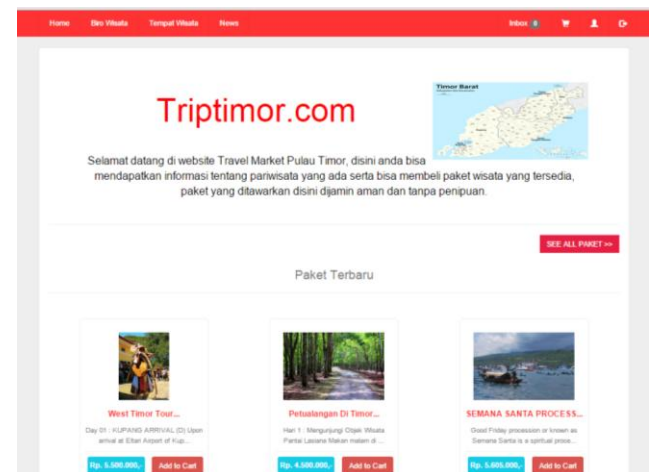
Home Biro Wisata Tempat Wisata News

Inbox 0

Triptimor.com

Timor Barat

Selamat datang di website Travel Market Pulau Timor, disini anda bisa mendapatkan informasi tentang pariwisata yang ada serta bisa membeli paket wisata yang tersedia, paket yang ditawarkan disini dijamin aman dan tanpa penipuan.

SEE ALL PAKET >>

Paket Terbaru

West Timor Tour...

Day 01 : KUPANG ARRIVAL (D) Upon arrival at Eltari Airport of Kup...

Rp. 5.500.000,- Add to Cart

Petualangan Di Timor...

Hari 1 : Mengunjungi Objek Wisata Pantai Lasiana Makan malam di ...

Rp. 4.500.000,- Add to Cart

SEMANA SANTA PROCESS...

Good Friday procession or known as Semana Santa is a spiritual prose...

Rp. 5.605.000,- Add to Cart